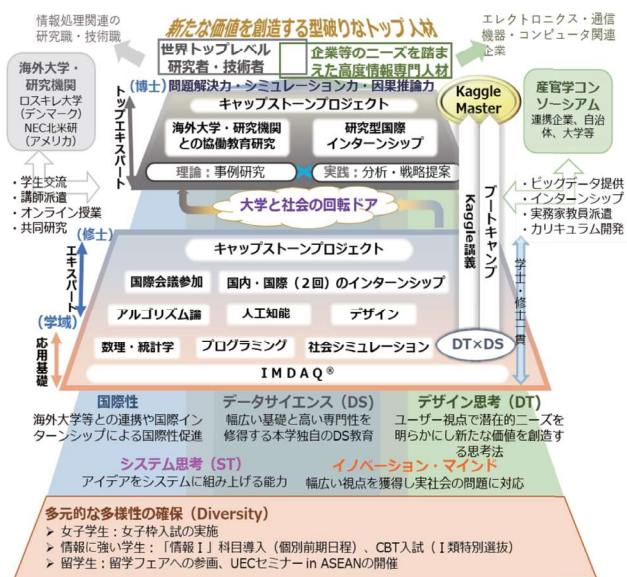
新たな価値を創造する型破りなトップ人材

情報処理関連の研究職・技術職

世界トップレベル研究者・技術者

企業等のニーズを踏まえた高度情報専門人材

エレクトロニクス・通信機器・コンピュータ関連企業

海外大学・研究機関
ロスキレ大学（デンマーク）
NEC北米研（アメリカ）

・学生交流
・講師派遣
・オンライン授業
・共同研究

トップエキスパート

（博士）問題解決力・シミュレーション力・因果推論力

キャップストーンプロジェクト

海外大学・研究機関との協働教育研究

研究型国際インターンシップ

理論：事例研究

実践：分析・戦略提案

Kaggle Master

Kaggle講義

ブートキャンプ

大学と社会の回転ドア

産官学コンソーシアム
連携企業、自治体、大学等

・ビッグデータ提供
・インターンシップ
・実務家教員派遣
・カリキュラム開発

（修士）

エキスパート

キャップストーンプロジェクト

国際会議参加

国内・国際（２回）のインターンシップ

アルゴリズム論

人工知能

デザイン

（学域）

応用基礎

数理・統計学

プログラミング

社会シミュレーション

DT×DS

学士・修士一貫

IMDAQ®

国際性
海外大学等との連携や国際インターンシップによる国際性促進

データサイエンス（DS）
幅広い基礎と高い専門性を修得する本学独自のDS教育

デザイン思考（DT）
ユーザー視点で潜在的ニーズを明らかにし新たな価値を創造する思考法

システム思考（ST）
アイデアをシステムに組み上げる能力

イノベーション・マインド
幅広い視点を獲得し実社会の問題に対応

多元的な多様性の確保（Diversity）
➢ 女子学生：女子枠入試の実施
➢ 情報に強い学生：「情報Ⅰ」科目導入（個別前期日程）、CBT入試（Ⅰ類特別選抜）
➢ 留学生：留学フェアへの参画、UECセミナー in ASEANの開催